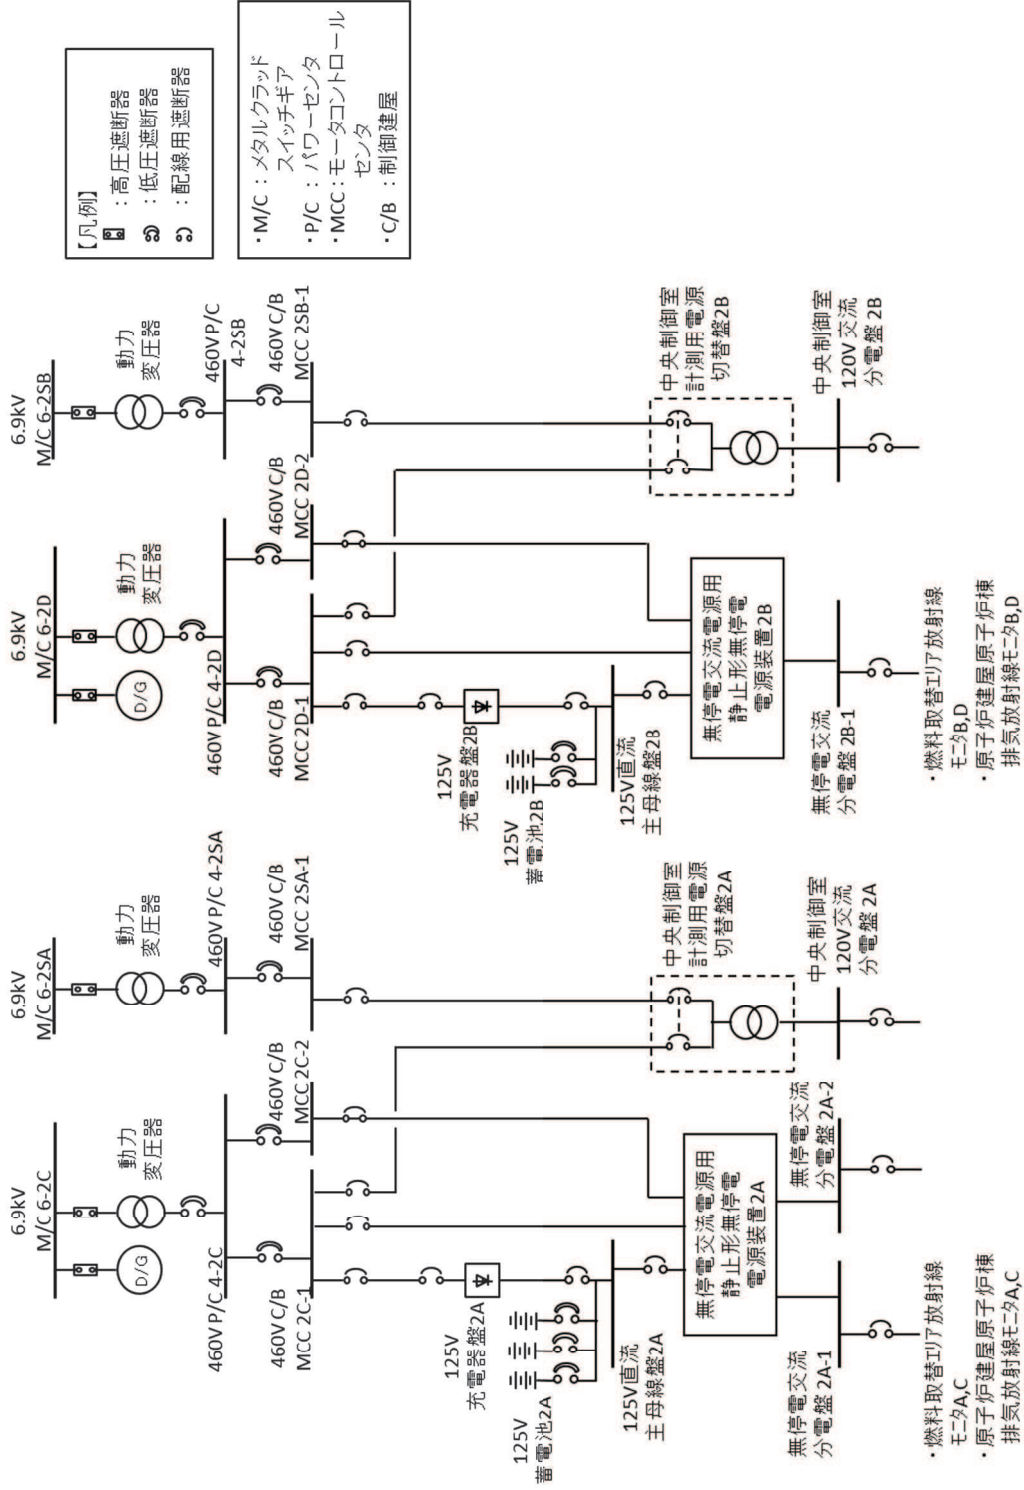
【凡例】
：高圧遮断器
：低圧遮断器
：配線用遮断器

・M/C：メタルクラッド スイッチギア
・P/C：パワーセンタ
・MCC：モータコントロールセンタ
・C/B：制御建屋

6.9kV M/C 6-2SB
動力変圧器
460V P/C 4-2SB
460V C/B MCC 2SB-1
中央制御室計測用電源切替盤2B
中央制御室120V交流分電盤 2B

6.9kV M/C 6-2D
D/G
動力変圧器
460V P/C 4-2D
460V C/B MCC 2D-2
460V C/B MCC 2D-1
125V 充電器盤2B
125V 蓄電池2B
125V直流主母線盤2B
無停電交流電源用静止形無停電電源装置2B
無停電交流分電盤 2B-1
・燃料取替エリア放射線モニタB,D
・原子炉建屋原子炉棟排気放射線モニタB,D

6.9kV M/C 6-2SA
動力変圧器
460V P/C 4-2SA
460V C/B MCC 2SA-1
中央制御室計測用電源切替盤2A
中央制御室120V交流分電盤 2A

6.9kV M/C 6-2C
D/G
動力変圧器
460V P/C 4-2C
460V C/B MCC 2C-2
460V C/B MCC 2C-1
125V 充電器盤2A
125V 蓄電池2A
125V直流主母線盤2A
無停電交流電源用静止形無停電電源装置2A
無停電交流分電盤 2A-2
無停電交流分電盤 2A-1
・燃料取替エリア放射線モニタA,C
・原子炉建屋原子炉棟排気放射線モニタA,C